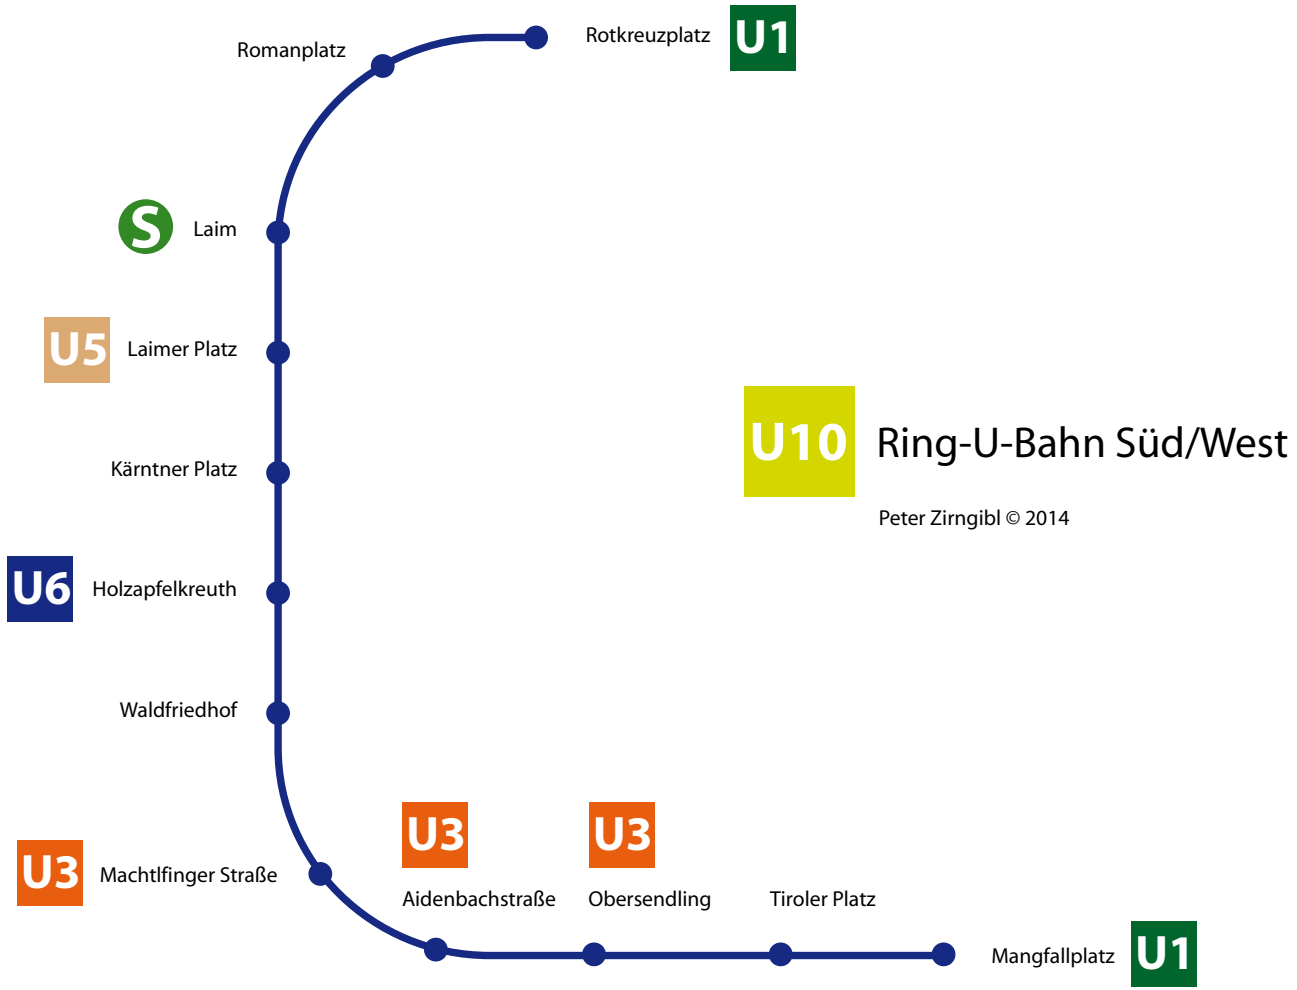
Romanplatz

Rotkreuzplatz U1

S Laim

U5 Laimer Platz

Kärntner Platz

U10 Ring-U-Bahn Süd/West

Peter Zirngibl © 2014

U6 Holzapfelkreuth

Waldfriedhof

U3 Machtlfinger Straße

U3 Aidenbachstraße

U3 Obersendling

Tiroler Platz

Mangfallplatz U1